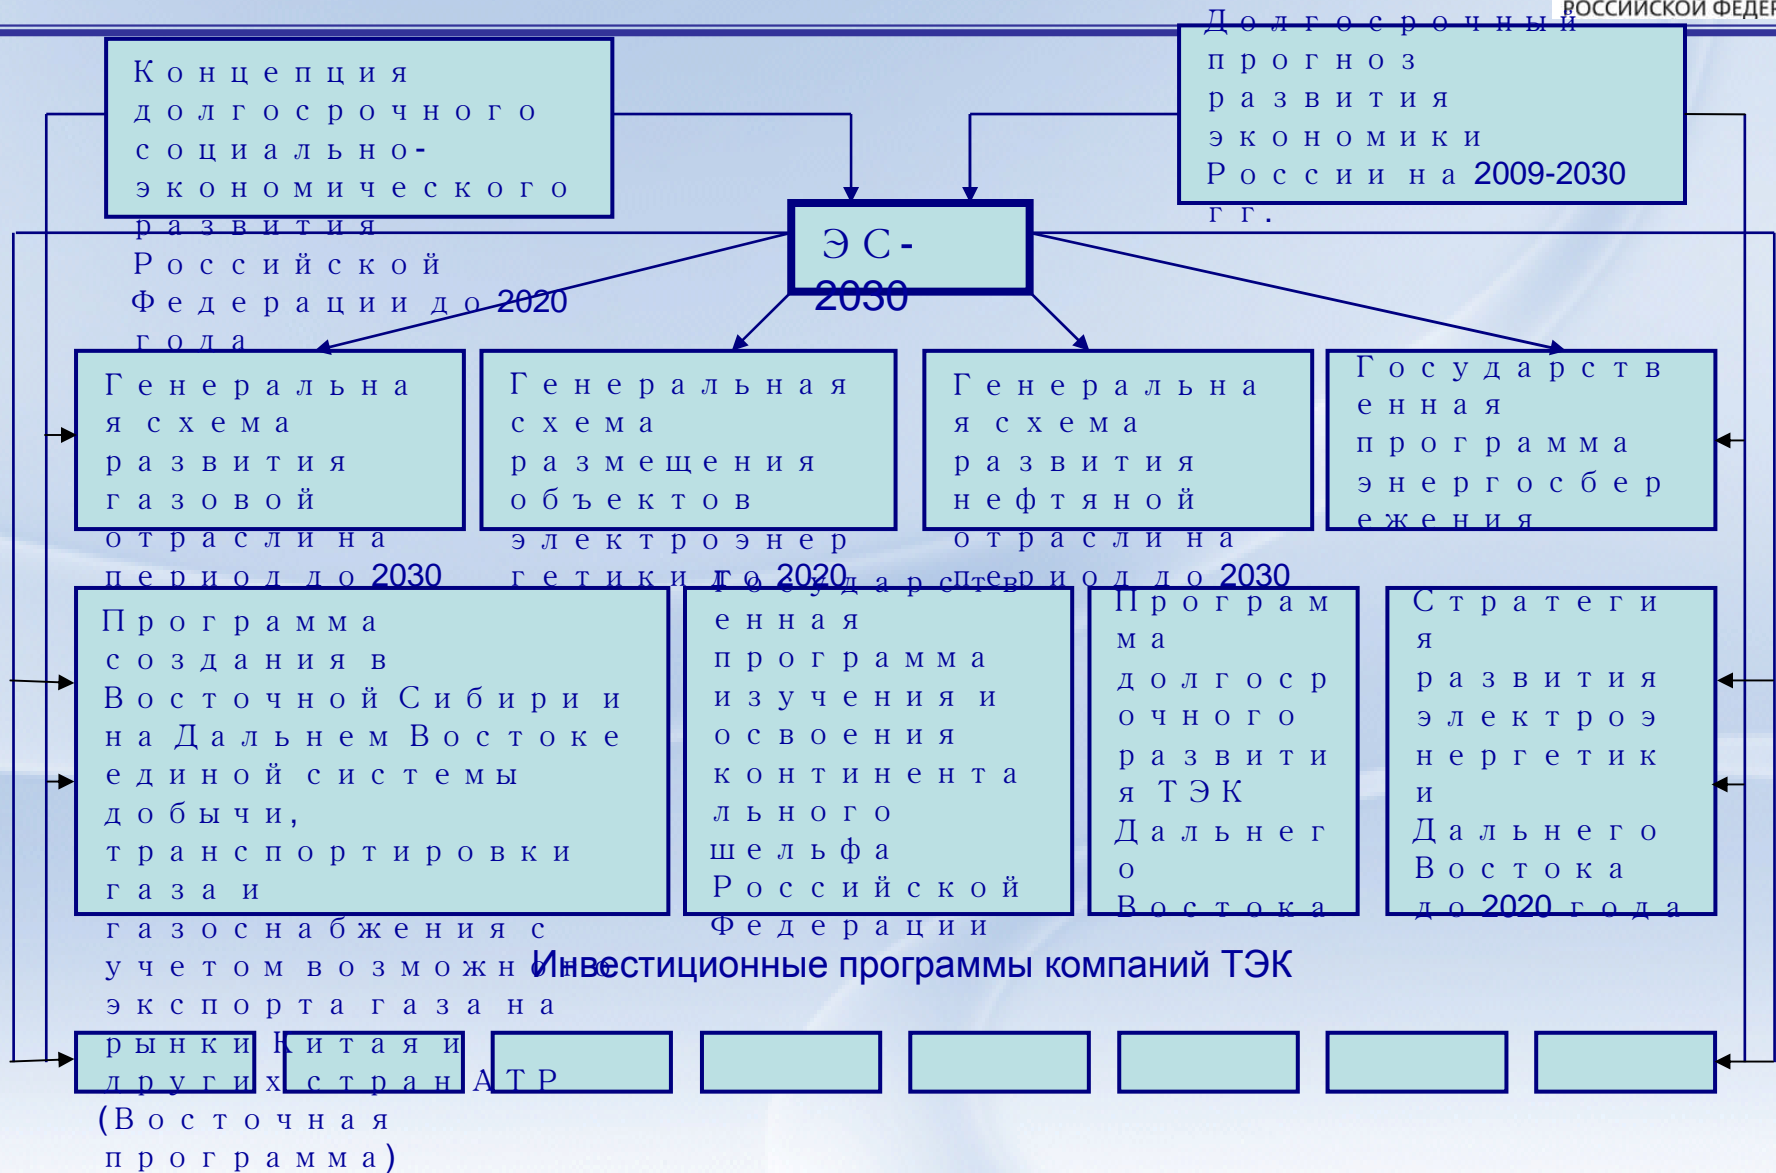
РОССИЙСКОЙ ФЕДЕР

Концепция долгосрочного социально-экономического развития Российской Федерации до 2020 года

Долгосрочный прогноз развития экономики России на 2009-2030 гг.

ЭС-2030

Генеральная схема развития газовой отрасли на период до 2030

Генеральная схема размещения объектов электроэнергетики до 2020

Генеральная схема развития нефтяной отрасли на период до 2030

Государственная программа энергосбережения

Программа создания в Восточной Сибири и на Дальнем Востоке единой системы добычи, транспортировки газа и газоснабжения с учетом возможного экспорта газа на рынки Китая и других стран АТР (Восточная программа)

Государственная программа изучения и освоения континентального шельфа Российской Федерации

Программа долгосрочного развития ТЭК Дальнего Востока

Стратегия развития электроэнергетики Дальнего Востока до 2020 года

Инвестиционные программы компаний ТЭК